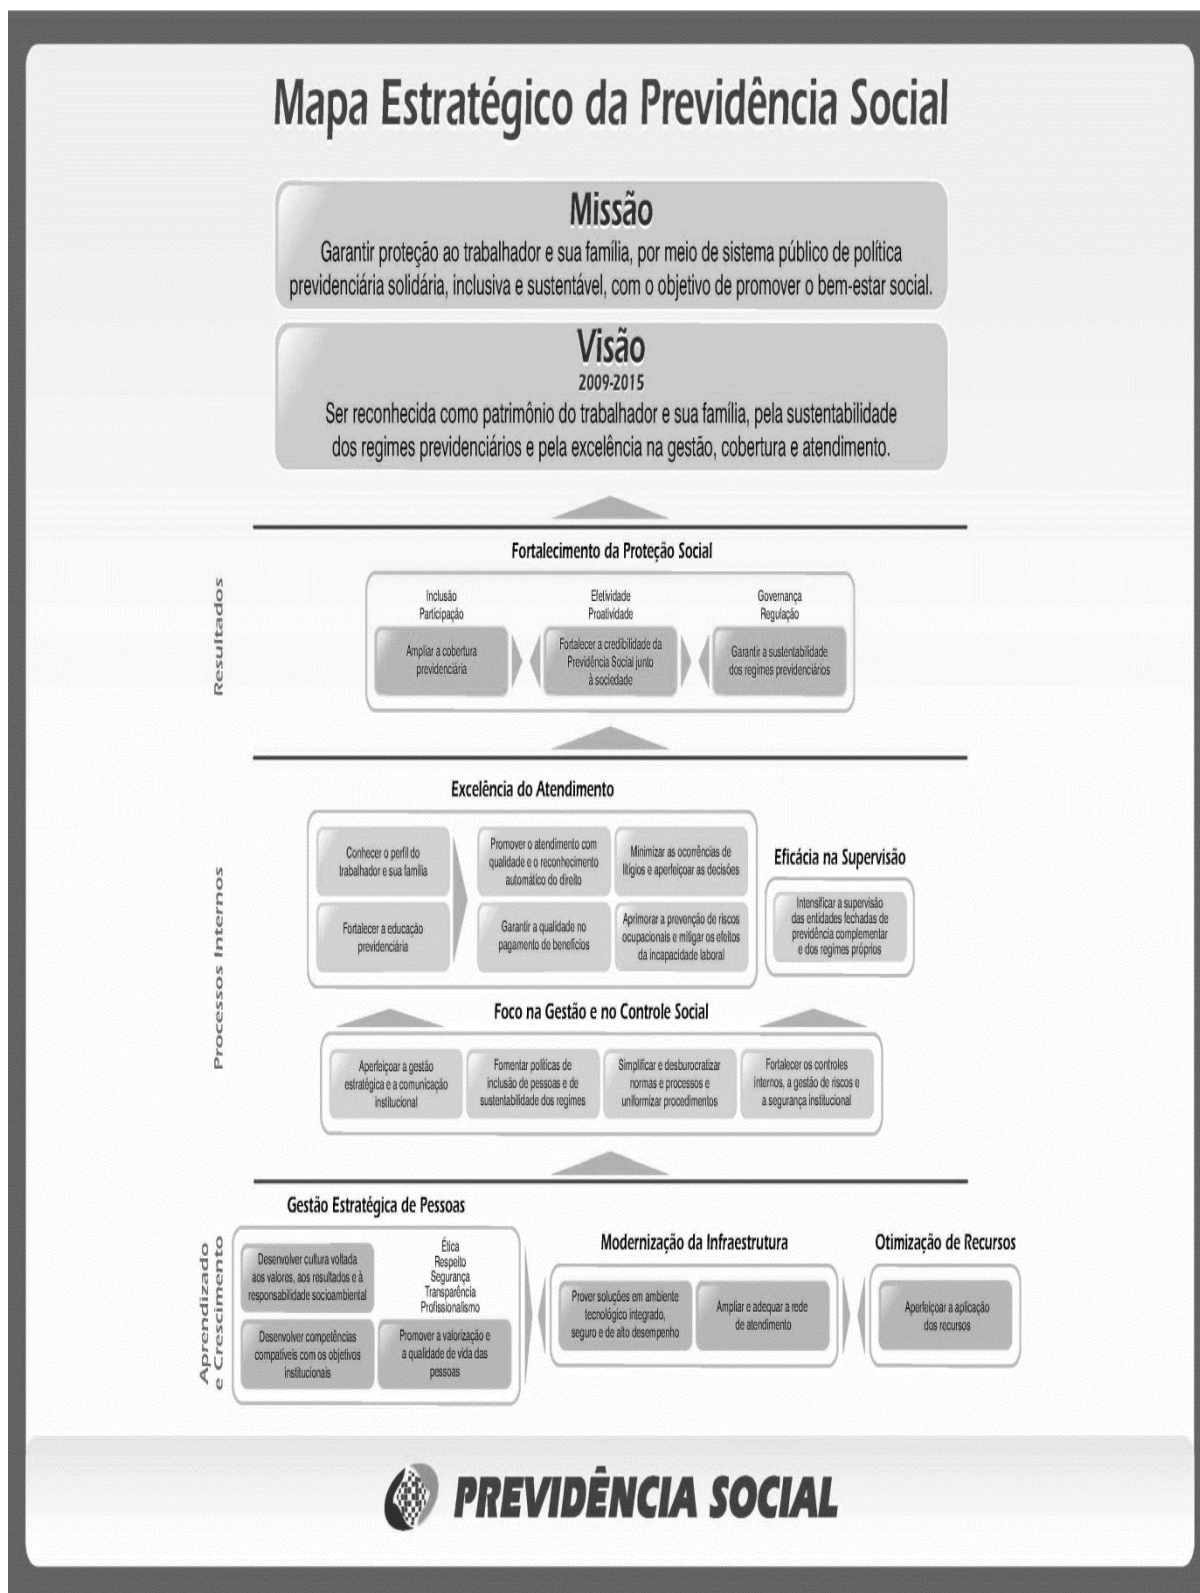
Mapa Estratégico da Previdência Social

Missão
Garantir proteção ao trabalhador e sua família, por meio de sistema público de política previdenciária solidária, inclusiva e sustentável, com o objetivo de promover o bem-estar social.

Visão
2009-2015
Ser reconhecida como patrimônio do trabalhador e sua família, pela sustentabilidade dos regimes previdenciários e pela excelência na gestão, cobertura e atendimento.

Resultados

Fortalecimento da Proteção Social

Inclusão
Participação
Ampliar a cobertura previdenciária

Efetividade
Proatividade
Fortalecer a credibilidade da Previdência Social junto à sociedade

Governança
Regulação
Garantir a sustentabilidade dos regimes previdenciários

Processos Internos

Excelência do Atendimento

Conhecer o perfil do trabalhador e sua família

Fortalecer a educação previdenciária

Promover o atendimento com qualidade e o reconhecimento automático do direito

Minimizar as ocorrências de litígios e aperfeiçoar as decisões

Garantir a qualidade no pagamento de benefícios

Aprimorar a prevenção de riscos ocupacionais e mitigar os efeitos da incapacidade laboral

Eficácia na Supervisão

Intensificar a supervisão das entidades fechadas de previdência complementar e dos regimes próprios

Foco na Gestão e no Controle Social

Aperfeiçoar a gestão estratégica e a comunicação institucional

Fomentar políticas de inclusão de pessoas e de sustentabilidade dos regimes

Simplificar e desburocratizar normas e processos e uniformizar procedimentos

Fortalecer os controles internos, a gestão de riscos e a segurança institucional

Aprendizado e Crescimento

Gestão Estratégica de Pessoas

Desenvolver cultura voltada aos valores, aos resultados e à responsabilidade socioambiental

Ética
Respeito
Segurança
Transparência
Profissionalismo

Desenvolver competências compatíveis com os objetivos institucionais

Promover a valorização e a qualidade de vida das pessoas

Modernização da Infraestrutura

Prover soluções em ambiente tecnológico integrado, seguro e de alto desempenho

Ampliar e adequar a rede de atendimento

Otimização de Recursos

Aperfeiçoar a aplicação dos recursos

PREVIDÊNCIA SOCIAL